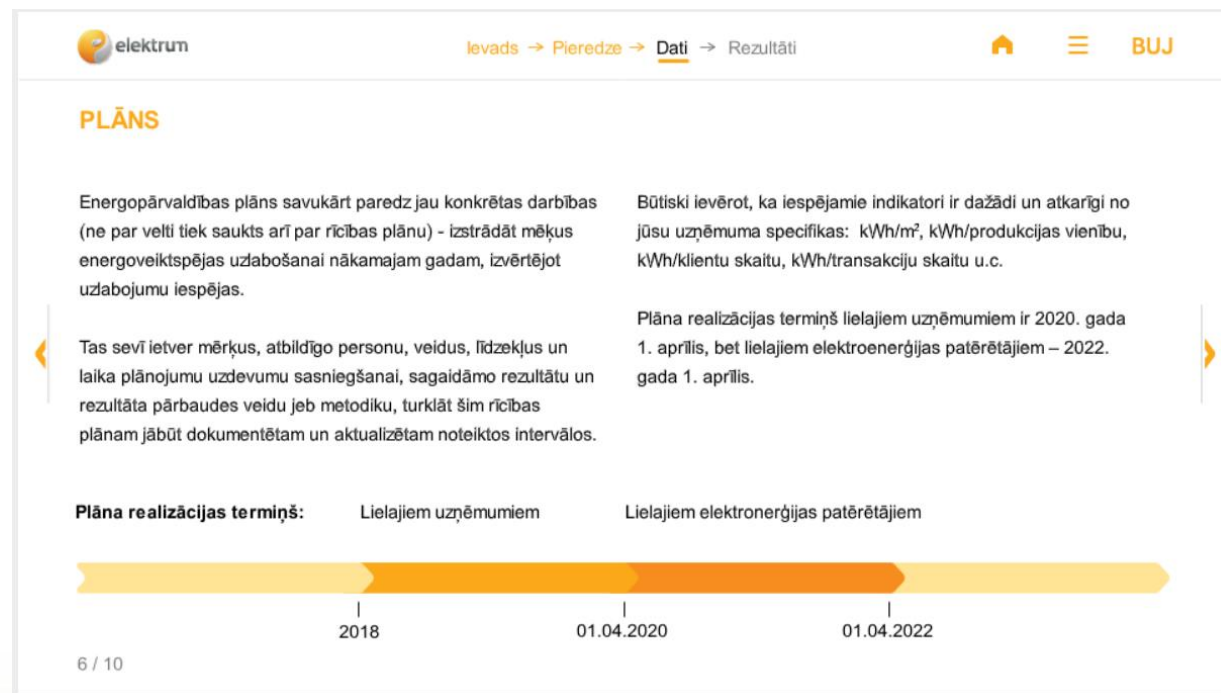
elektrum

Ievads → Pieredze → Dati → Rezultāti

BUJ

PLĀNS

Energopārvaldības plāns savukārt paredz jau konkrētas darbības (ne par velti tiek saukts arī par rīcības plānu) - izstrādāt mērķus energoveiktspējas uzlabošanai nākamajam gadam, izvērtējot uzlabojumu iespējas.

Tas sevī ietver mērķus, atbildīgo personu, veidus, līdzekļus un laika plānojumu uzdevumu sasniegšanai, sagaidāmo rezultātu un rezultāta pārbaudes veidu jeb metodiku, turklāt šim rīcības plānam jābūt dokumentētam un aktualizētam noteiktos intervālos.

Būtiski ievērot, ka iespējamie indikatori ir dažādi un atkarīgi no jūsu uzņēmuma specifikas: kWh/m², kWh/produkcijas vienību, kWh/klientu skaitu, kWh/transakciju skaitu u.c.

Plāna realizācijas termiņš lielajiem uzņēmumiem ir 2020. gada 1. aprīlis, bet lielajiem elektroenerģijas patērētājiem – 2022. gada 1. aprīlis.

Plāna realizācijas termiņš: Lielajiem uzņēmumiem Lielajiem elektronerģijas patērētājiem

2018 01.04.2020 01.04.2022

6 / 10